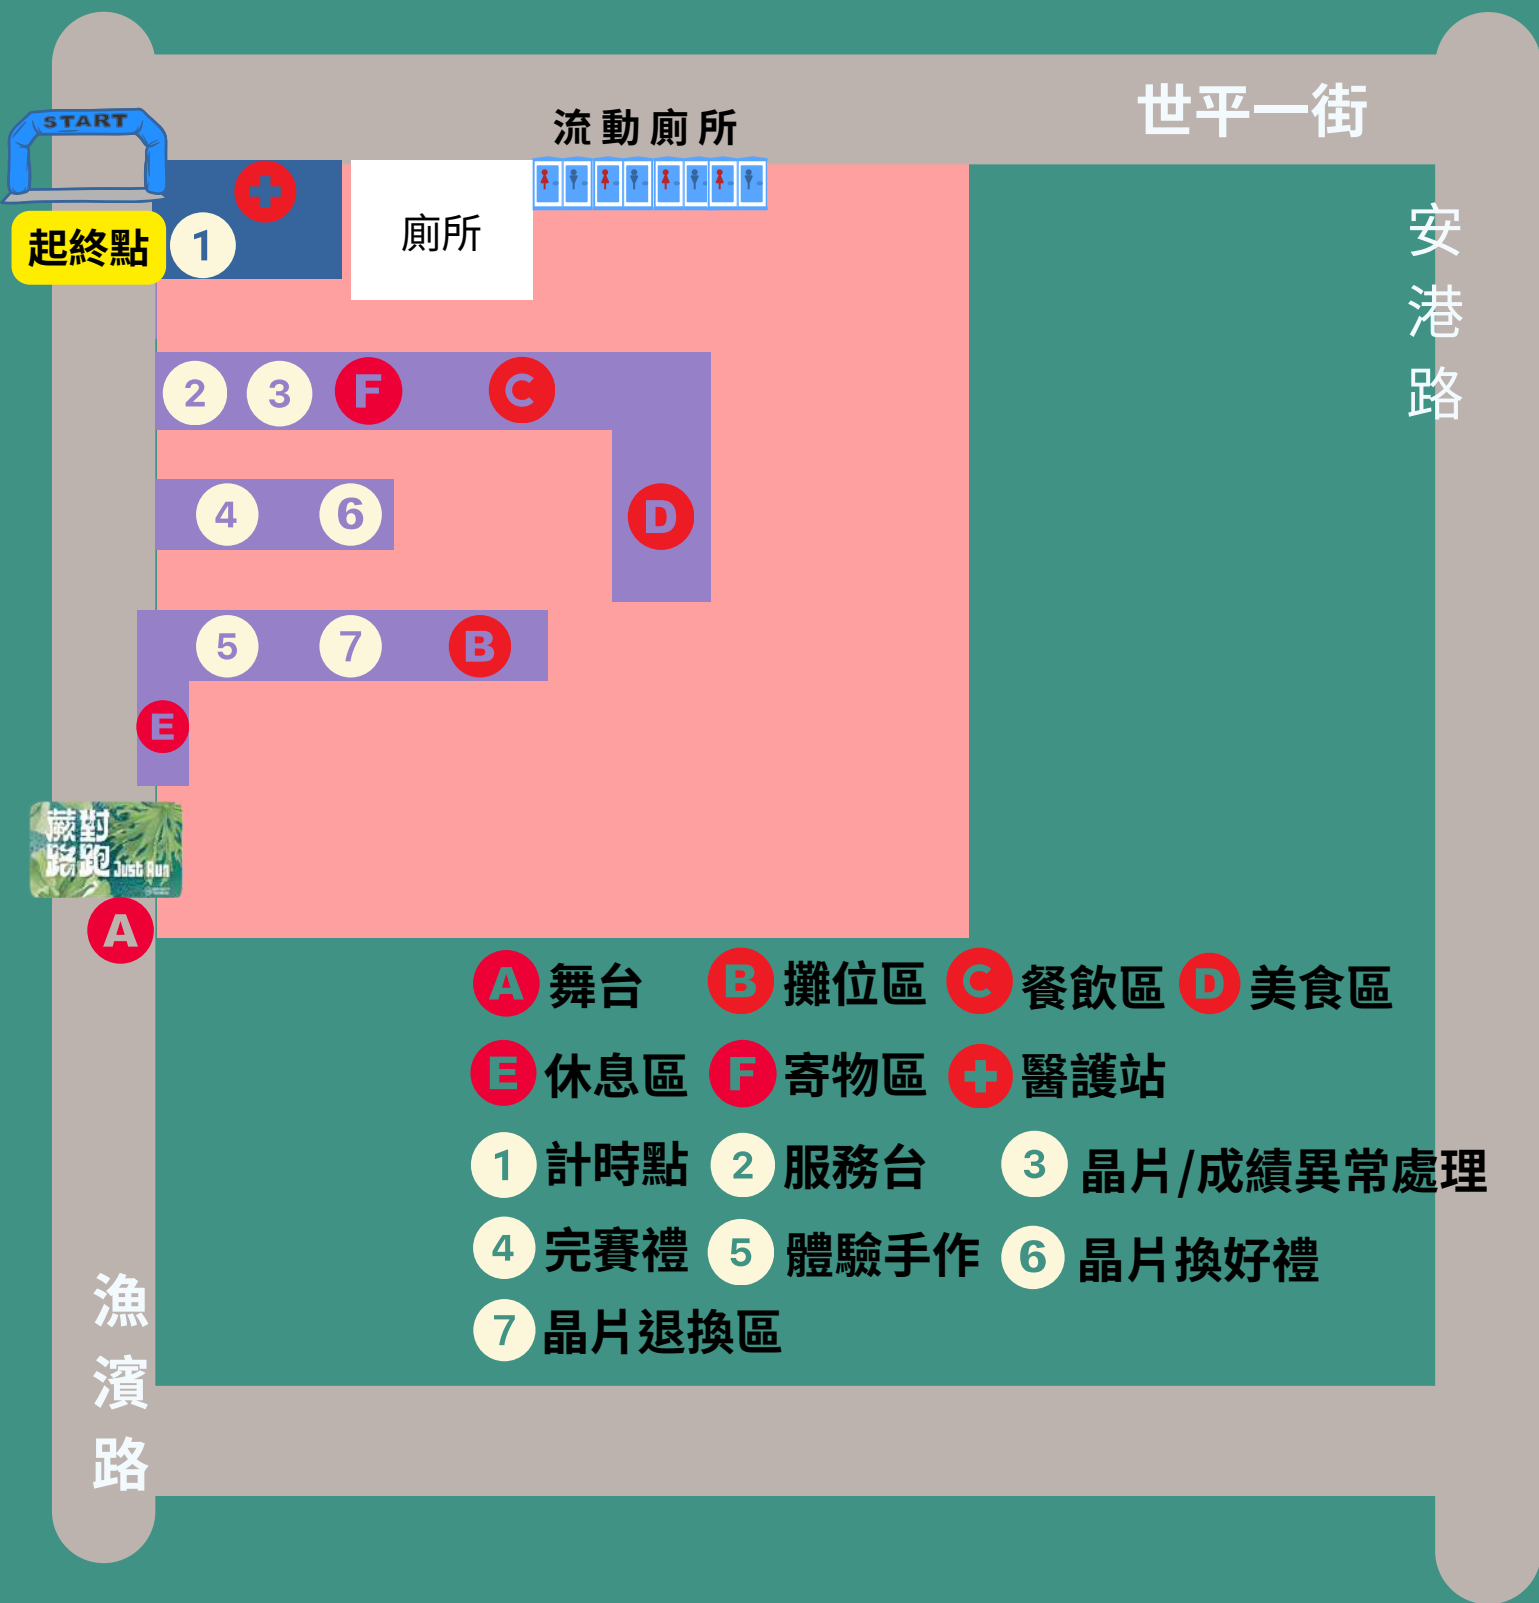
START

起終點 1

流動廁所

廁所

世平一街

安港路

2 3 F C

4 6 D

5 7 B

E

蕨對路跑 Just Run

A

漁濱路

A 舞台 B 攤位區 C 餐飲區 D 美食區

E 休息區 F 寄物區 醫護站

1 計時點 2 服務台 3 晶片/成績異常處理

4 完賽禮 5 體驗手作 6 晶片換好禮

7 晶片退換區